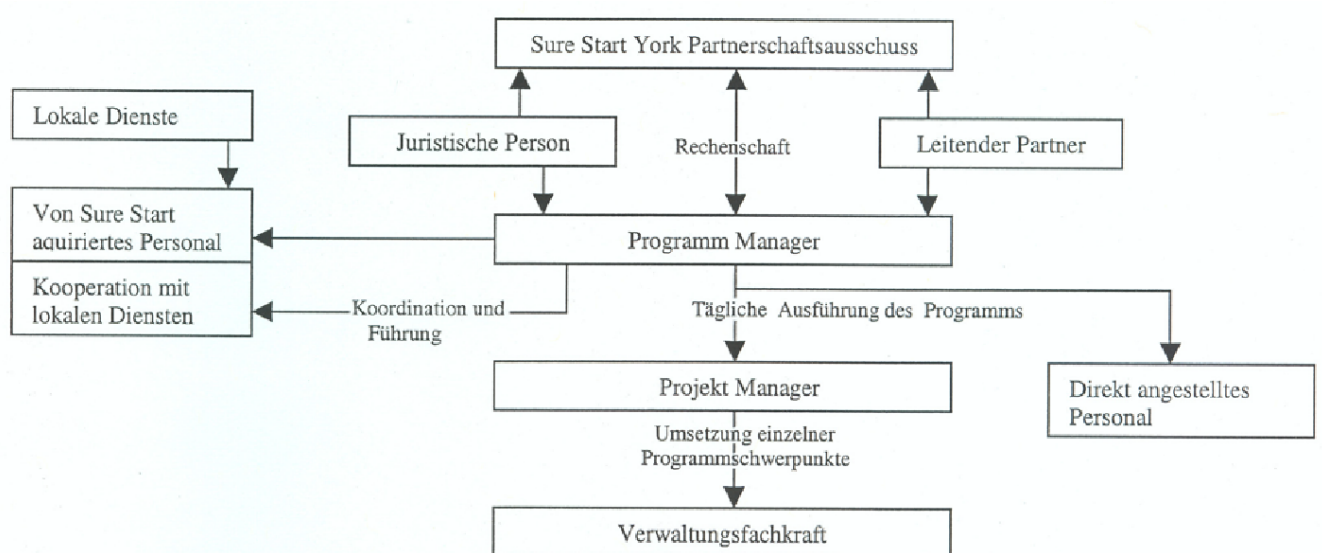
Sure Start York Partnerschaftsausschuss

Lokale Dienste

Juristische Person

Rechenschaft

Leitender Partner

Von Sure Start aquiriertes Personal

Programm Manager

Kooperation mit lokalen Diensten

Koordination und Führung

Tägliche Ausführung des Programms

Projekt Manager

Direkt angestelltes Personal

Umsetzung einzelner Programmschwerpunkte

Verwaltungsfachkraft